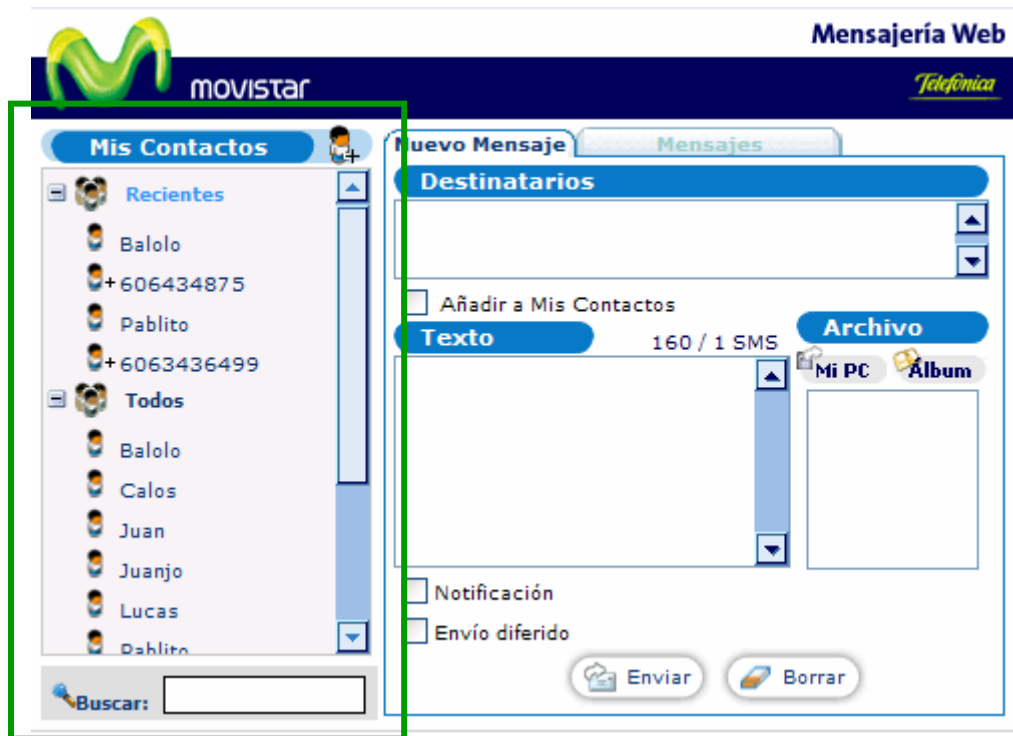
Mensajería Web

movistar

Telefónica

Mis Contactos

Recientes

Balolo

+606434875

Pablito

+6063436499

Todos

Balolo

Calos

Juan

Juanjo

Lucas

Pablito

Buscar:

Nuevo Mensaje

Mensajes

Destinatarios

Añadir a Mis Contactos

Texto

160 / 1 SMS

Archivo

Mi PC

Álbum

Notificación

Envío diferido

Enviar

Borrar